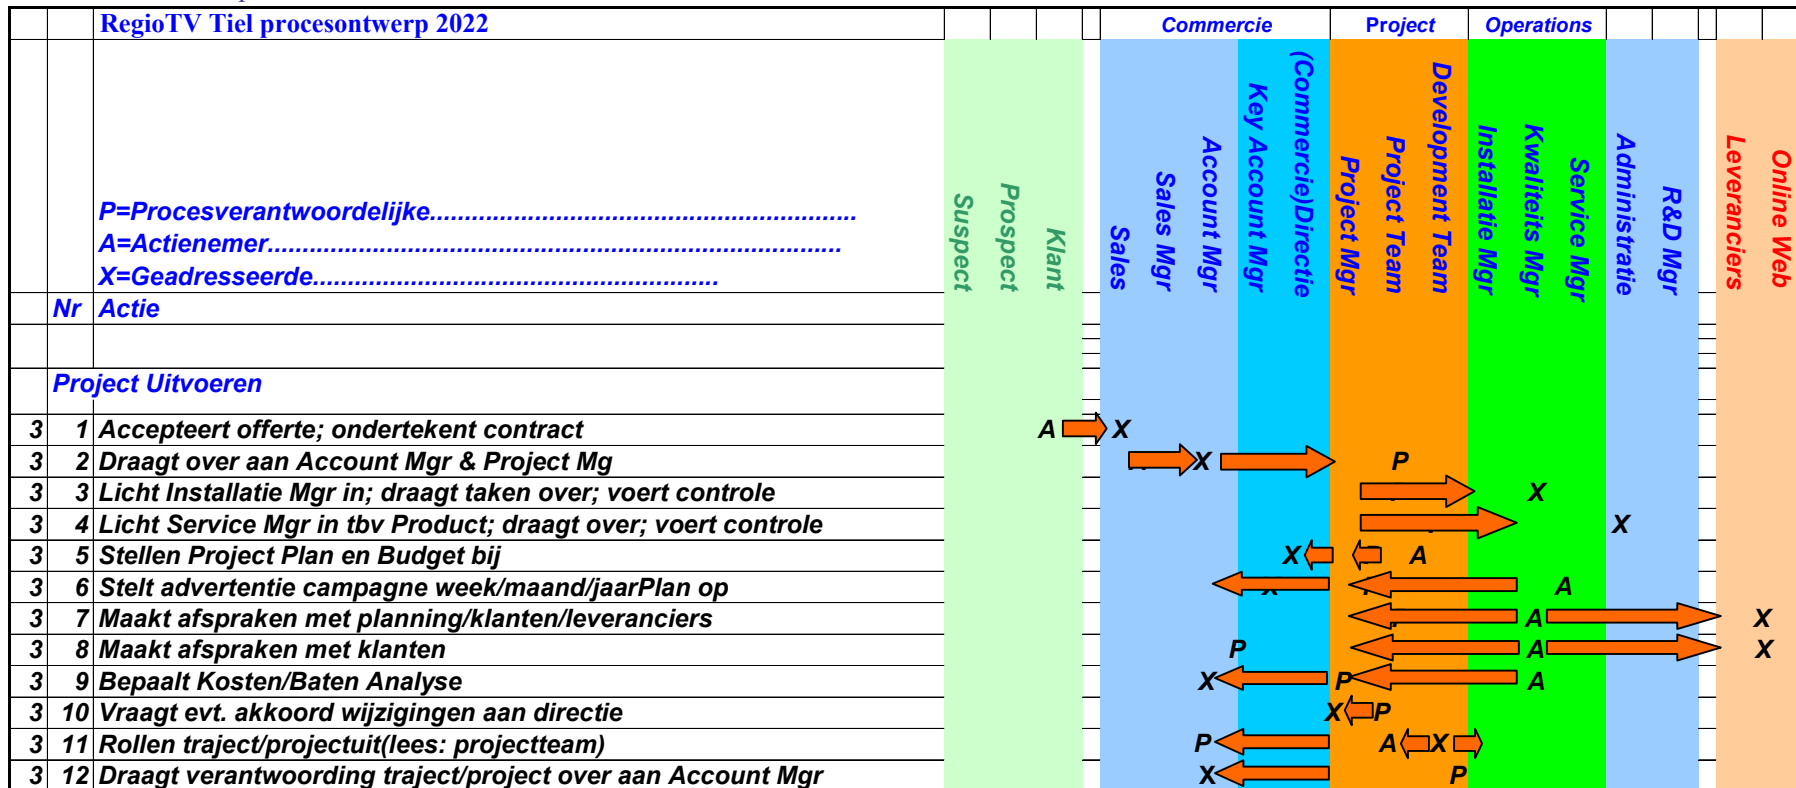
RegioTV Tiel procesontwerp 2022

Commercie | Project | Operations

P=Procesverantwoordelijke.......................................................
A=Actienemer.......................................................................
X=Geadresseerde.......................................................

Suspect
Prospect
Klant
Sales
Sales Mgr
Account Mgr
Key Account Mgr
(Commercie)Directie
Project Mgr
Project Team
Development Team
Installatie Mgr
Kwaliteits Mgr
Service Mgr
Administratie
R&D Mgr
Leveranciers
Online Web

| | Nr | Actie | |
|---|---|---|---|
| | | Project Uitvoeren | |
| 3 | 1 | Accepteert offerte; ondertekent contract | A X |
| 3 | 2 | Draagt over aan Account Mgr & Project Mg | X P |
| 3 | 3 | Licht Installatie Mgr in; draagt taken over; voert controle | X |
| 3 | 4 | Licht Service Mgr in tbv Product; draagt over; voert controle | X |
| 3 | 5 | Stellen Project Plan en Budget bij | X A |
| 3 | 6 | Stelt advertentie campagne week/maand/jaarPlan op | A |
| 3 | 7 | Maakt afspraken met planning/klanten/leveranciers | A X |
| 3 | 8 | Maakt afspraken met klanten | P A X |
| 3 | 9 | Bepaalt Kosten/Baten Analyse | X P A |
| 3 | 10 | Vraagt evt. akkoord wijzigingen aan directie | X P |
| 3 | 11 | Rollen traject/projectuit(lees: projectteam) | P A X |
| 3 | 12 | Draagt verantwoording traject/project over aan Account Mgr | X P |